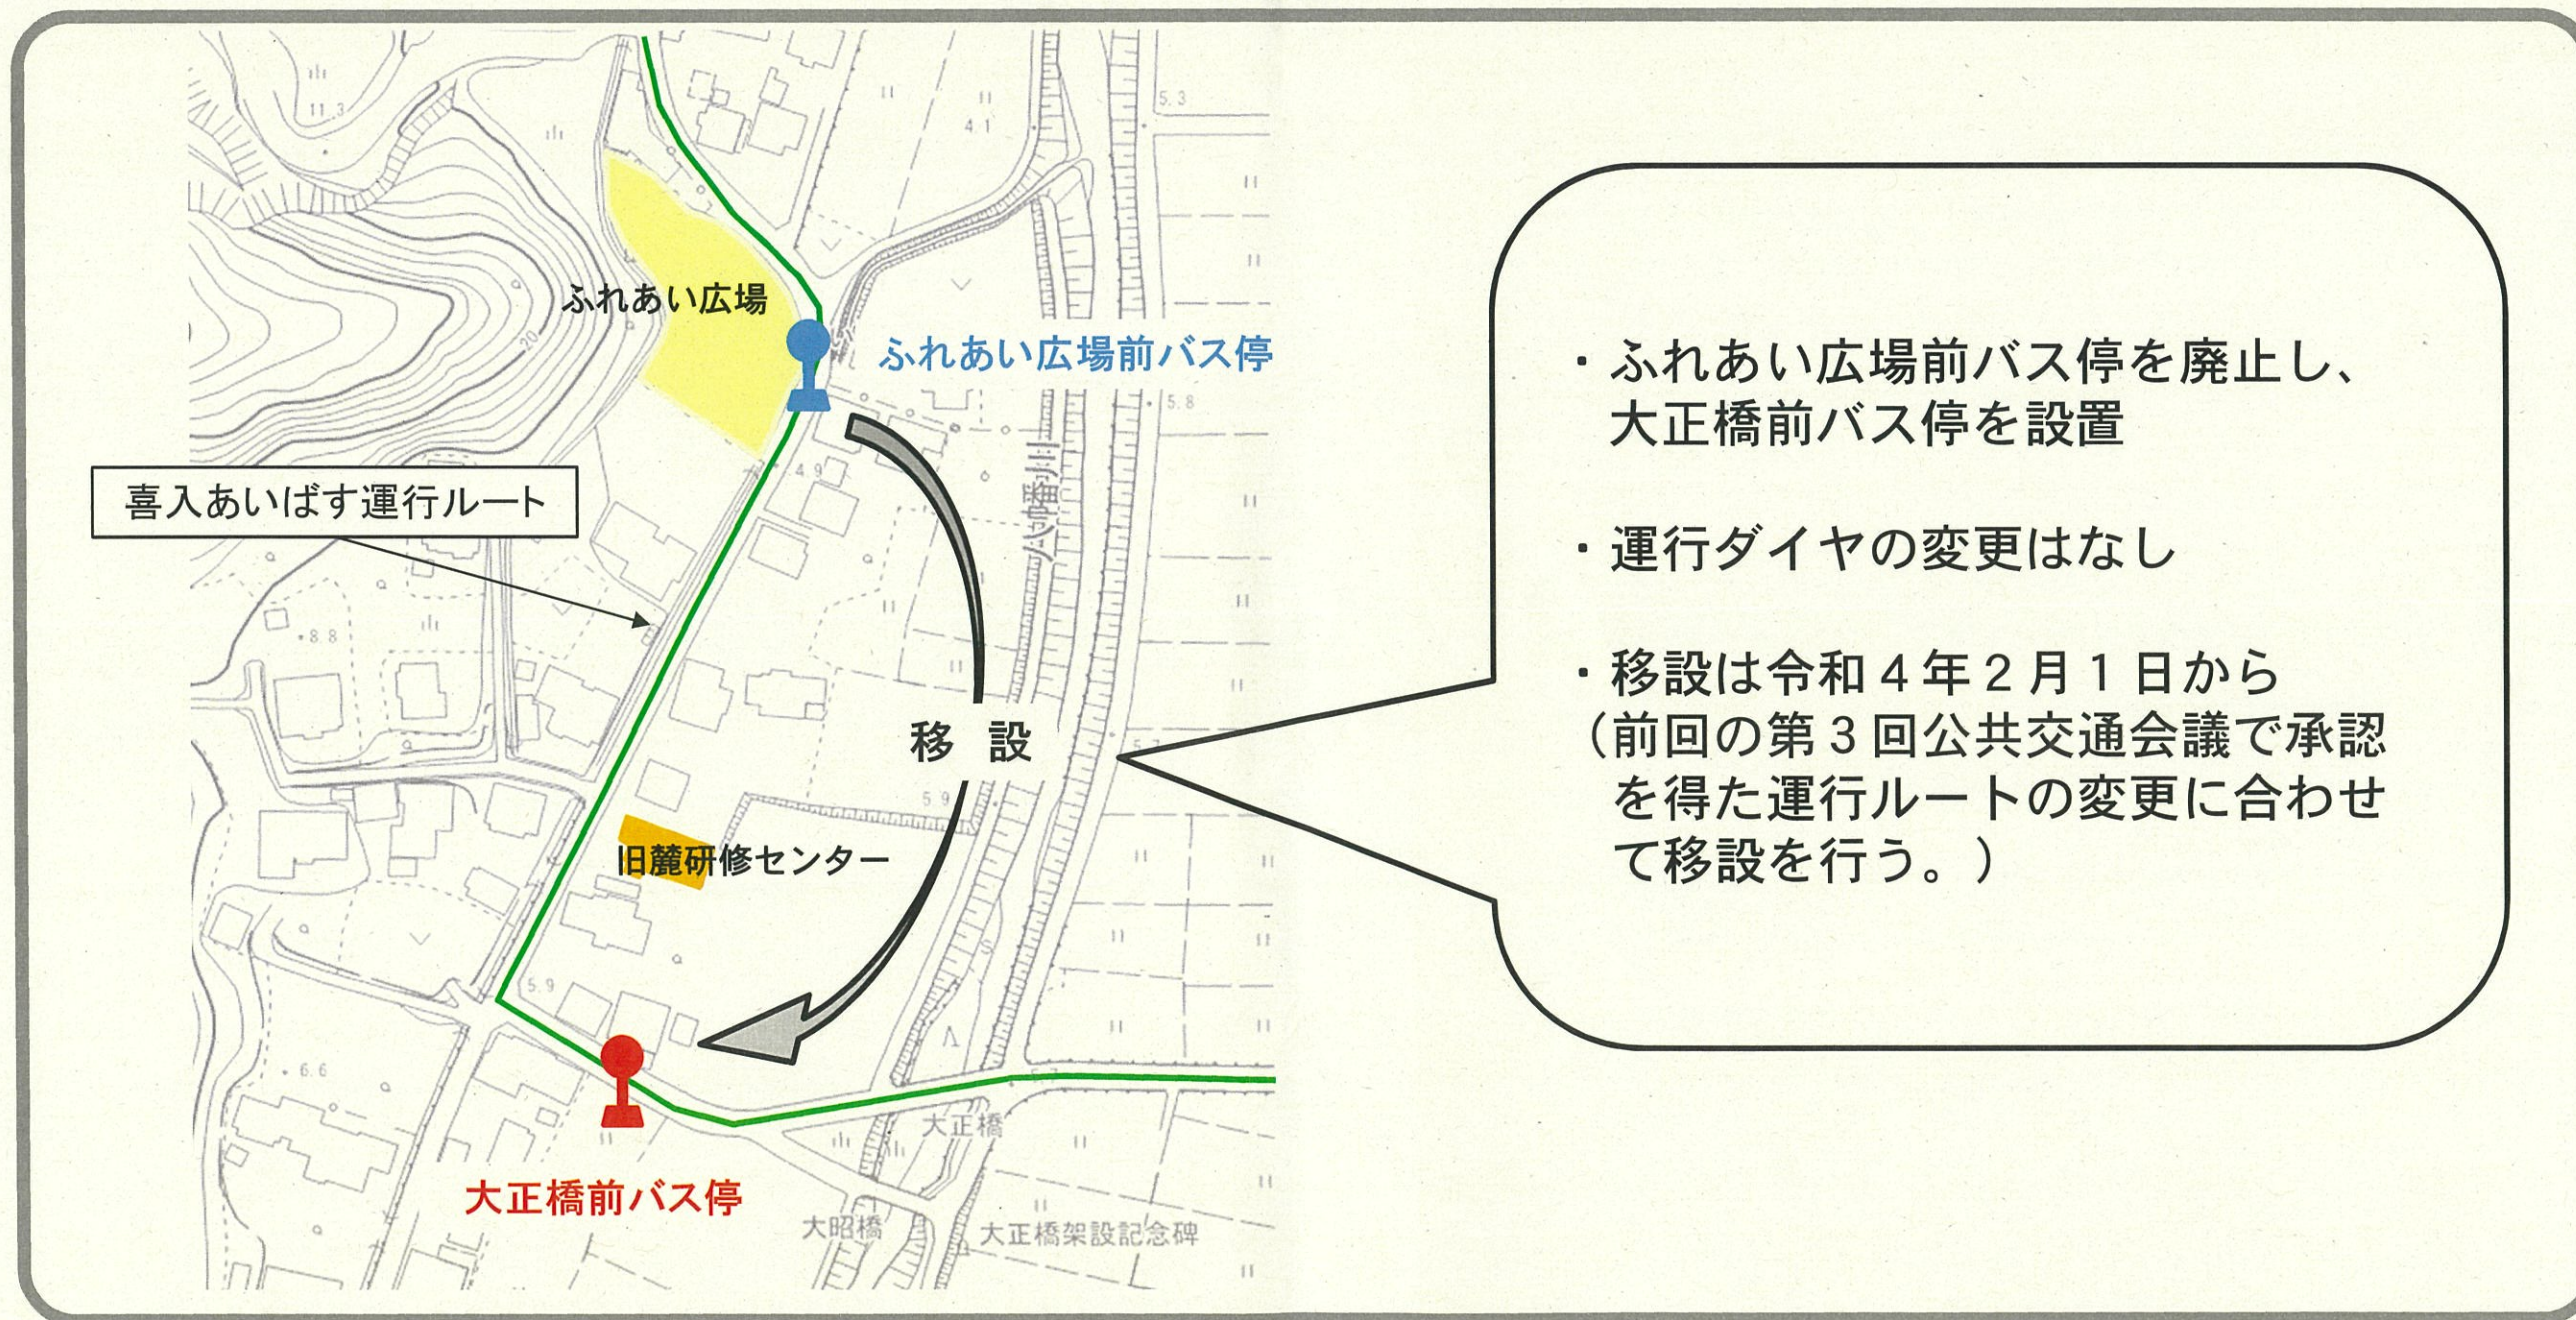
ふれあい広場

ふれあい広場前バス停

喜入あいばす運行ルート

移設

旧麓研修センター

大正橋前バス停

大正橋

大昭橋

大正橋架設記念碑

八幡川

・ふれあい広場前バス停を廃止し、大正橋前バス停を設置

・運行ダイヤの変更はなし

・移設は令和４年２月１日から（前回の第３回公共交通会議で承認を得た運行ルートの変更に合わせて移設を行う。）